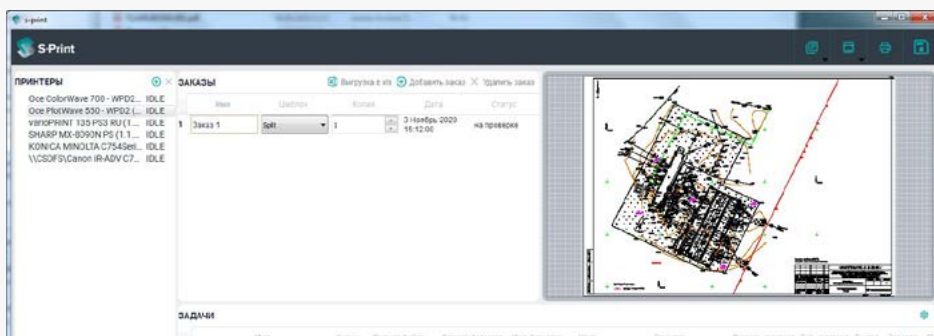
S-print

S-Print

ПРИНТЕРЫ

Oce ColorWave 700 - WPD2... IDLE
Oce PlotWave 550 - WPD2 (... IDLE
varioPRINT 135 PS3 RU (1.... IDLE
SHARP MX-8090N PS (1.1.... IDLE
KONICA MINOLTA C754Seri... IDLE
\\CSDFS\Canon iR-ADV C7... IDLE

ЗАКАЗЫ

Выгрузка в xls Добавить заказ Удалить заказ

| | Имя | Шаблон | Копии | Дата | Статус |
|---|---|---|---|---|---|
| 1 | Заказ 1 | Split | 1 | 3 Ноябрь 2020 15:12:00 | на проверке |

ЗАДАЧИ